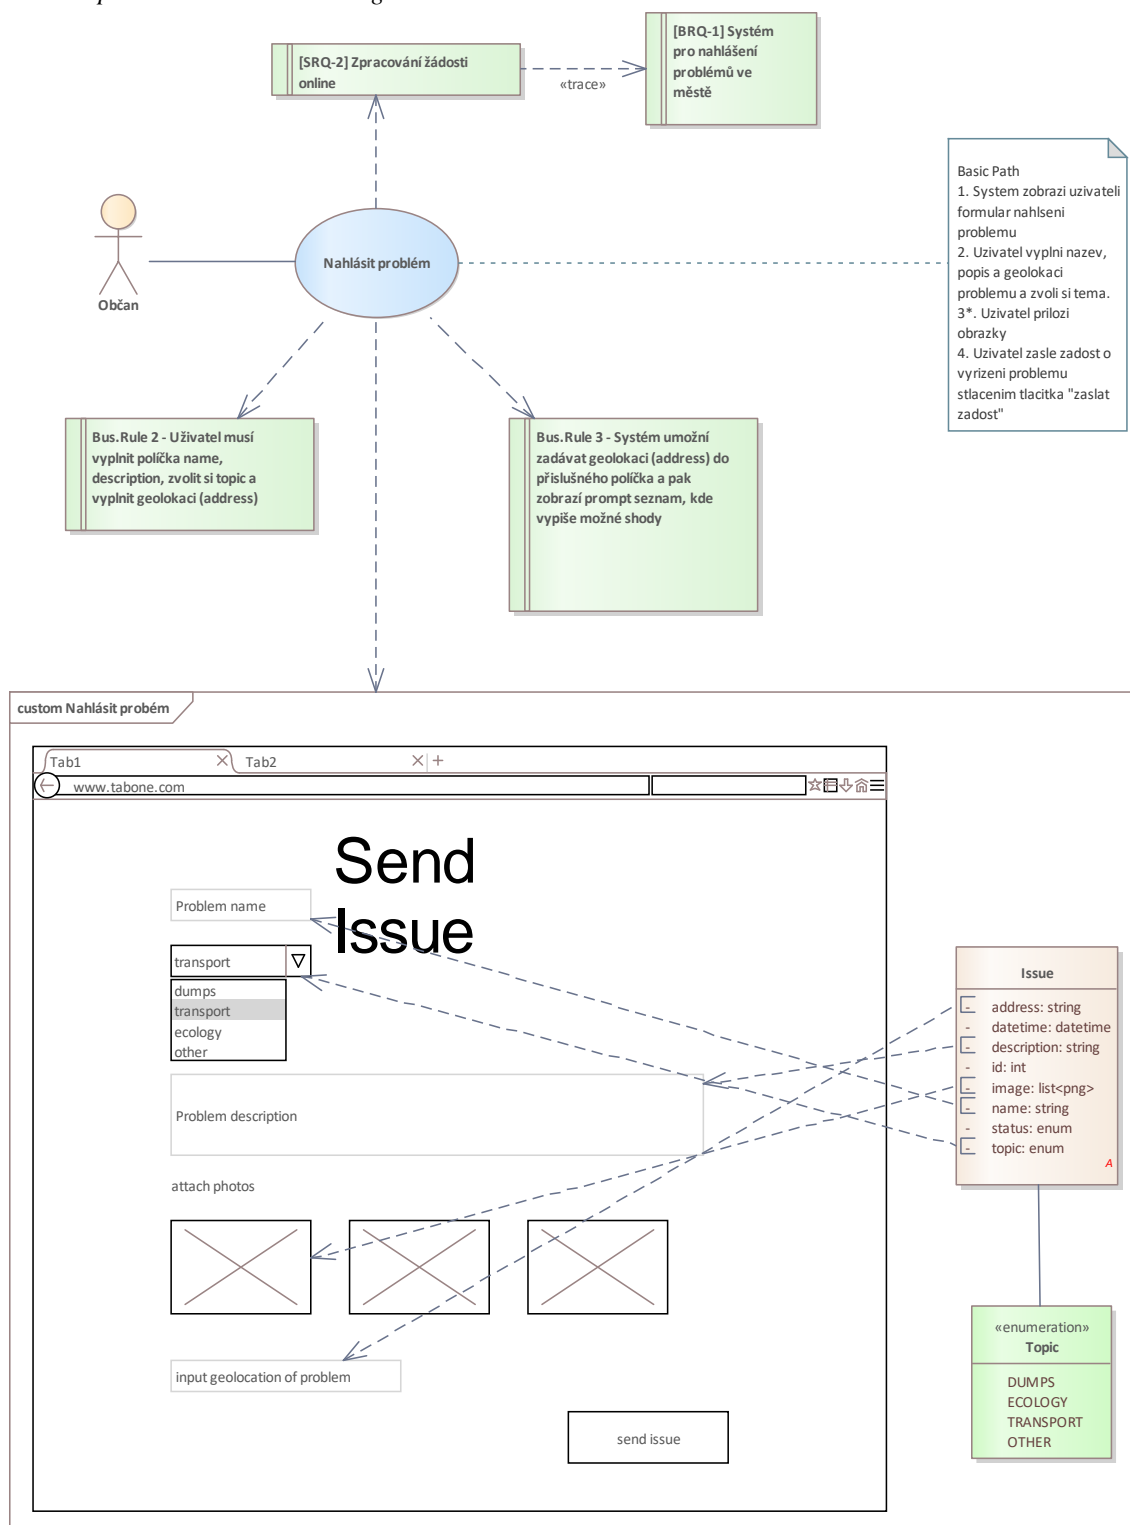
[SRQ-2] Zpracování žádosti online

«trace»

[BRQ-1] Systém pro nahlášení problémů ve městě

Basic Path
1. System zobrazi uzivateli formular nahlseni problemu
2. Uzivatel vyplni nazev, popis a geolokaci problemu a zvoli si tema.
3*. Uzivatel prilozi obrazky
4. Uzivatel zasle zadost o vyrizeni problemu stlacenim tlacitka "zaslat zadost"

Občan

Nahlásit problém

Bus.Rule 2 - Uživatel musí vyplnit políčka name, description, zvolit si topic a vyplnit geolokaci (address)

Bus.Rule 3 - Systém umožní zadávat geolokaci (address) do příslušného políčka a pak zobrazí prompt seznam, kde vypíše možné shody

custom Nahlásit probém

Tab1
Tab2
www.tabone.com

Send Issue

Problem name

transport

dumps
transport
ecology
other

Problem description

attach photos

input geolocation of problem

send issue

Issue
address: string
datetime: datetime
description: string
id: int
image: list<png>
name: string
status: enum
topic: enum

«enumeration»
Topic
DUMPS
ECOLOGY
TRANSPORT
OTHER